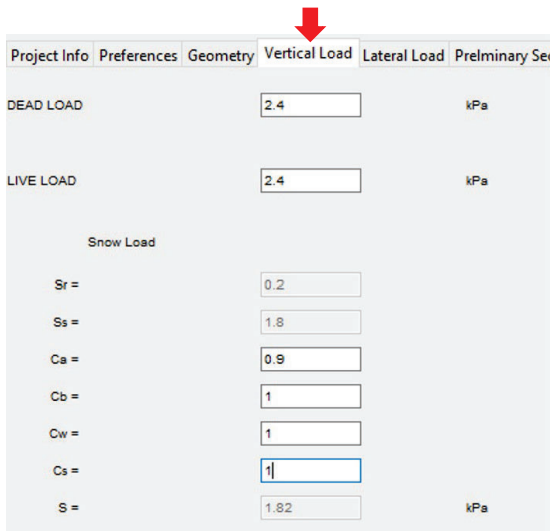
Project Info | Preferences | Geometry | Vertical Load | Lateral Load | Prelminary Se

DEAD LOAD 2.4 kPa

LIVE LOAD 2.4 kPa

Snow Load

Sr = 0.2

Ss = 1.8

Ca = 0.9

Cb = 1

Cw = 1

Cs = 1

S = 1.82 kPa